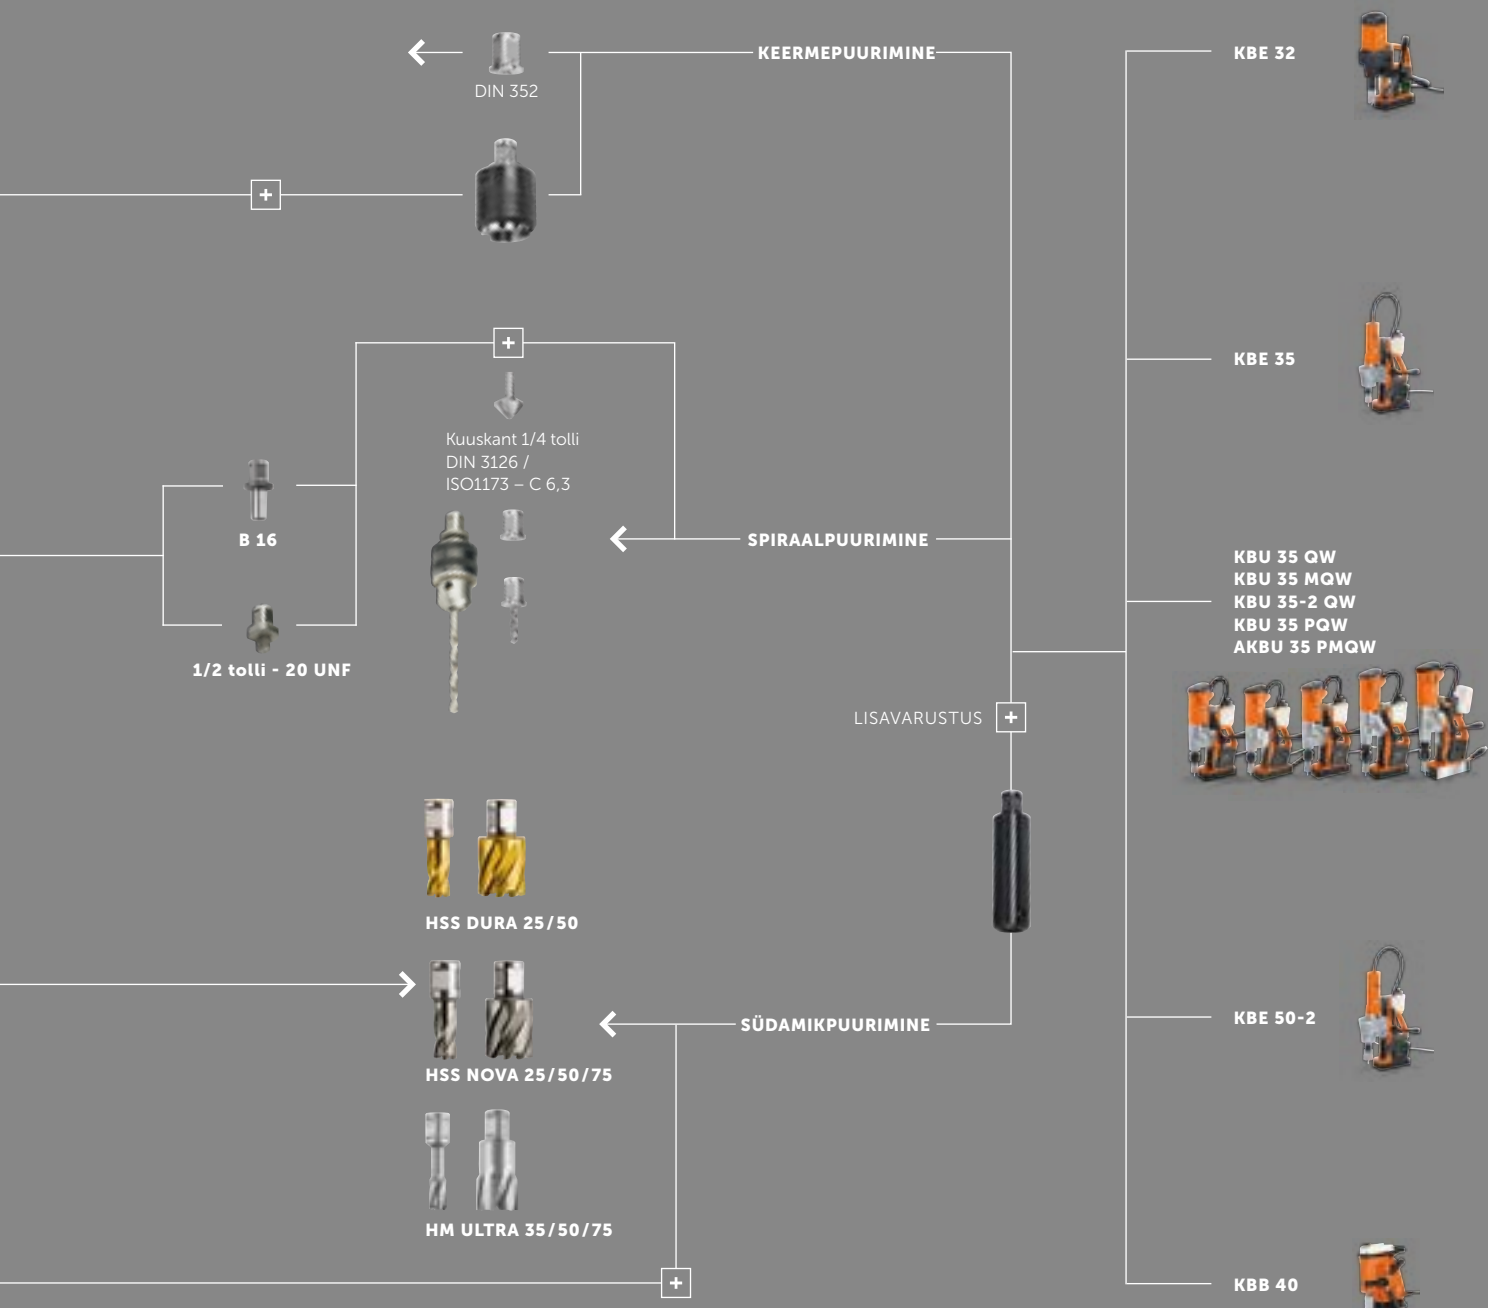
DIN 352

KEERMEPUURIMINE

KBE 32

KBE 35

Kuuskant 1/4 tolli
DIN 3126 /
ISO1173 – C 6,3

B 16

SPIRAALPUURIMINE

1/2 tolli - 20 UNF

KBU 35 QW
KBU 35 MQW
KBU 35-2 QW
KBU 35 PQW
AKBU 35 PMQW

LISAVARUSTUS

HSS DURA 25/50

SÜDAMIKPUURIMINE

HSS NOVA 25/50/75

KBE 50-2

HM ULTRA 35/50/75

KBB 40